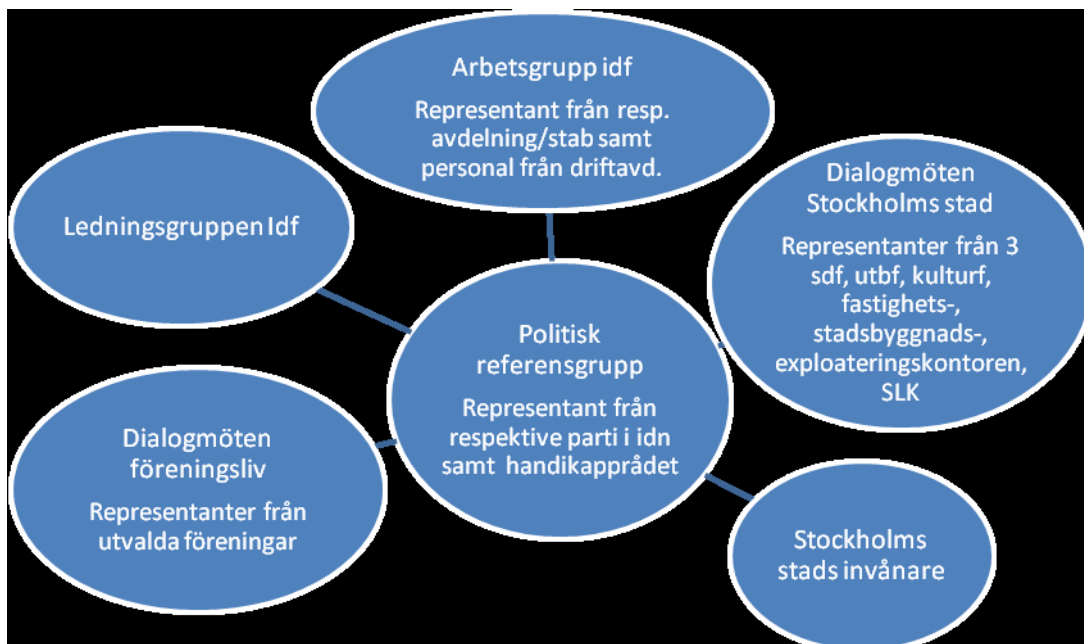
Arbetsgrupp idf

Representant från resp. avdelning/stab samt personal från driftavd.

Ledningsgruppen Idf

Dialogmöten Stockholms stad

Representanter från 3 sdf, utbf, kulturf, fastighets-, stadsbyggnads-, exploateringskontoren, SLK

Politisk referensgrupp

Representant från respektive parti i idn samt handikapprådet

Dialogmöten föreningsliv

Representanter från utvalda föreningar

Stockholms stads invånare